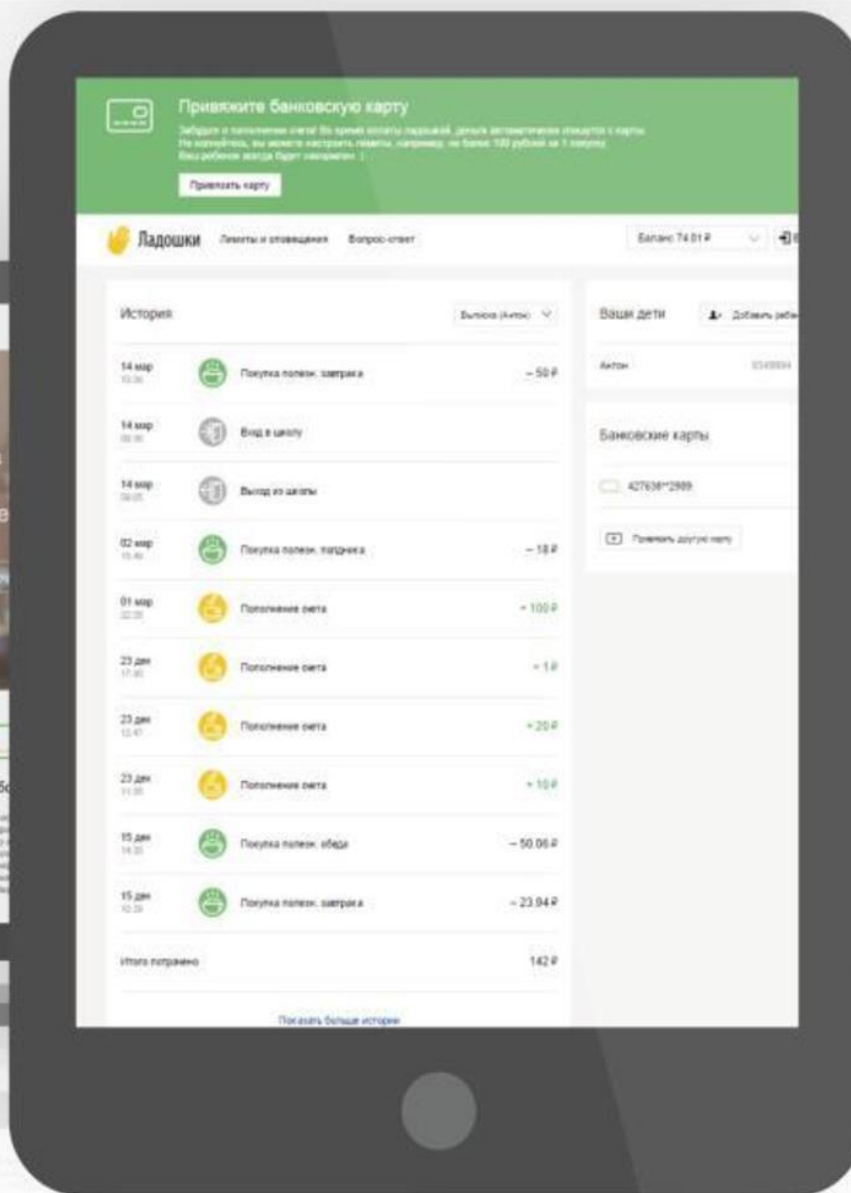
Привяжите банковскую карту

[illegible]

Привязать карту

Ладошки Лимиты и оповещения Вопрос-ответ

Баланс 74.01 ₽

История

Выписка (Антон)

| | | |
|---|---|---|
| 14 мар 10:36 | Покупка полезн. завтрака | − 50 ₽ |
| 14 мар 08:30 | Вход в школу | |
| 14 мар 09:05 | Выход из школы | |
| 02 мар 15:40 | Покупка полезн. полдника | − 18 ₽ |
| 01 мар 22:35 | Пополнение счета | + 100 ₽ |
| 23 дек 17:30 | Пополнение счета | + 1 ₽ |
| 23 дек 12:47 | Пополнение счета | + 20 ₽ |
| 23 дек 11:30 | Пополнение счета | + 10 ₽ |
| 15 дек 14:31 | Покупка полезн. обеда | − 50.06 ₽ |
| 15 дек 10:39 | Покупка полезн. завтрака | − 23.94 ₽ |

Итого потрачено 142 ₽

Показать больше истории

Ваши дети

Добавить ребе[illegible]

Антон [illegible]

Банковские карты

427638**2989

Привязать другую карту